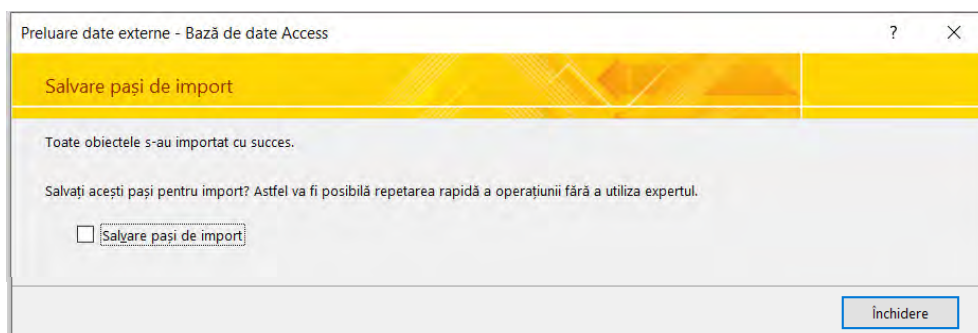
Preluare date externe - Bază de date Access

?

X

Salvare pași de import

Toate obiectele s-au importat cu succes.

Salvați acești pași pentru import? Astfel va fi posibilă repetarea rapidă a operațiunii fără a utiliza expertul.

Salvare pași de import

Închidere